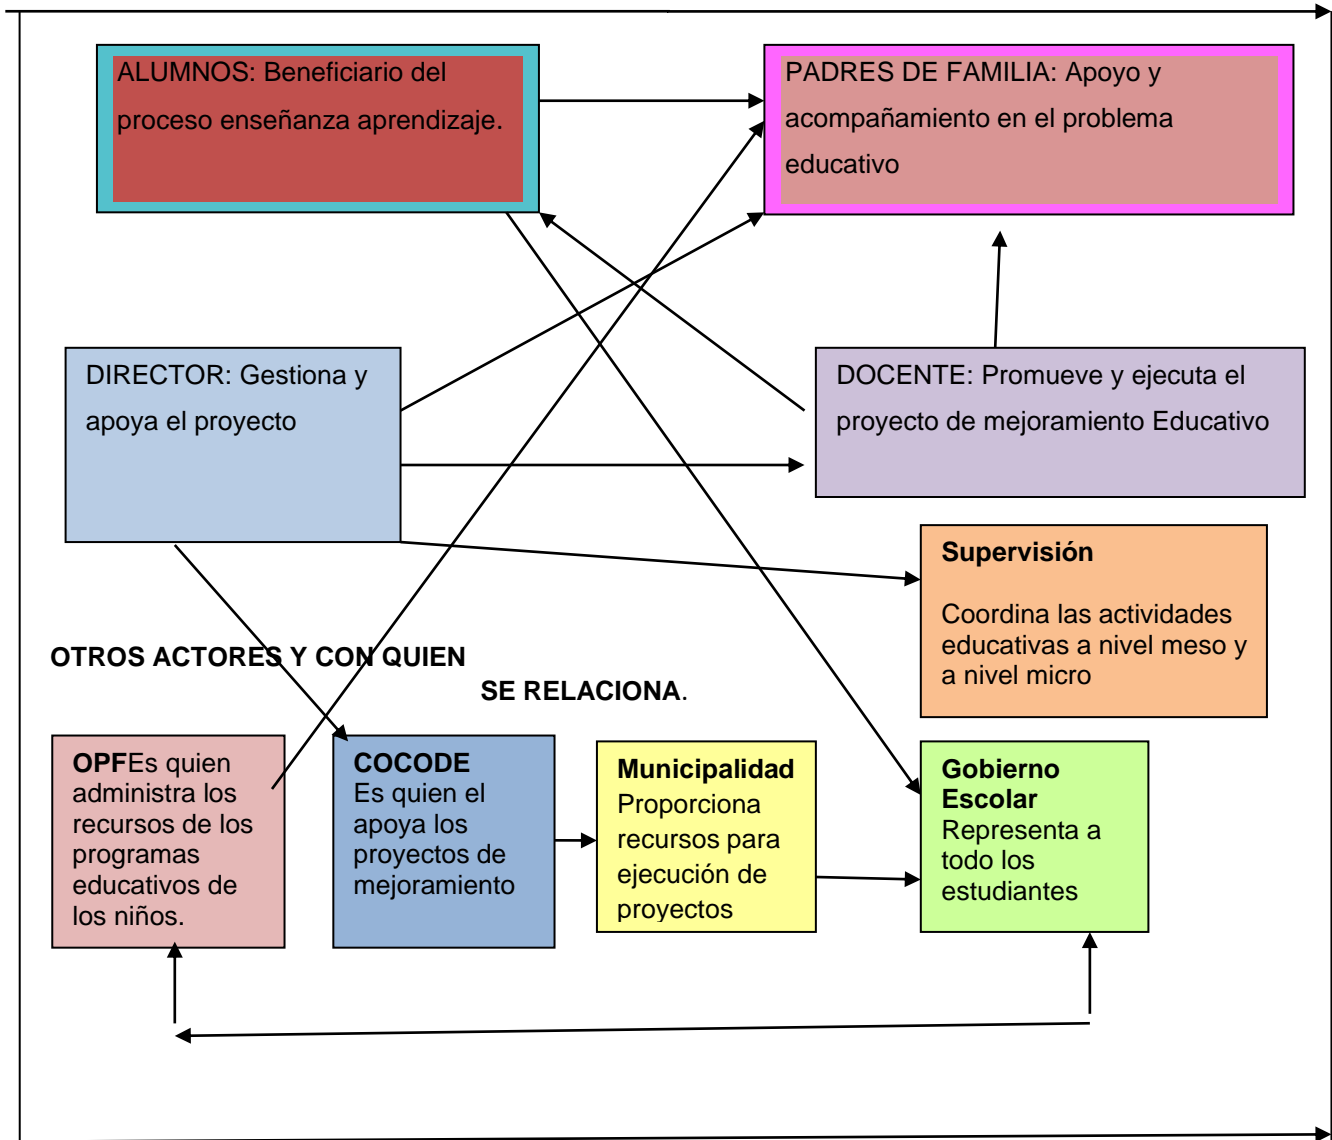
ALUMNOS: Beneficiario del proceso enseñanza aprendizaje.

PADRES DE FAMILIA: Apoyo y acompañamiento en el problema educativo

DIRECTOR: Gestiona y apoya el proyecto

DOCENTE: Promueve y ejecuta el proyecto de mejoramiento Educativo

**Supervisión**

Coordina las actividades educativas a nivel meso y a nivel micro

**OTROS ACTORES Y CON QUIEN SE RELACIONA.**

**OPF**Es quien administra los recursos de los programas educativos de los niños.

**COCODE**
Es quien el apoya los proyectos de mejoramiento

**Municipalidad**
Proporciona recursos para ejecución de proyectos

**Gobierno Escolar**
Representa a todo los estudiantes